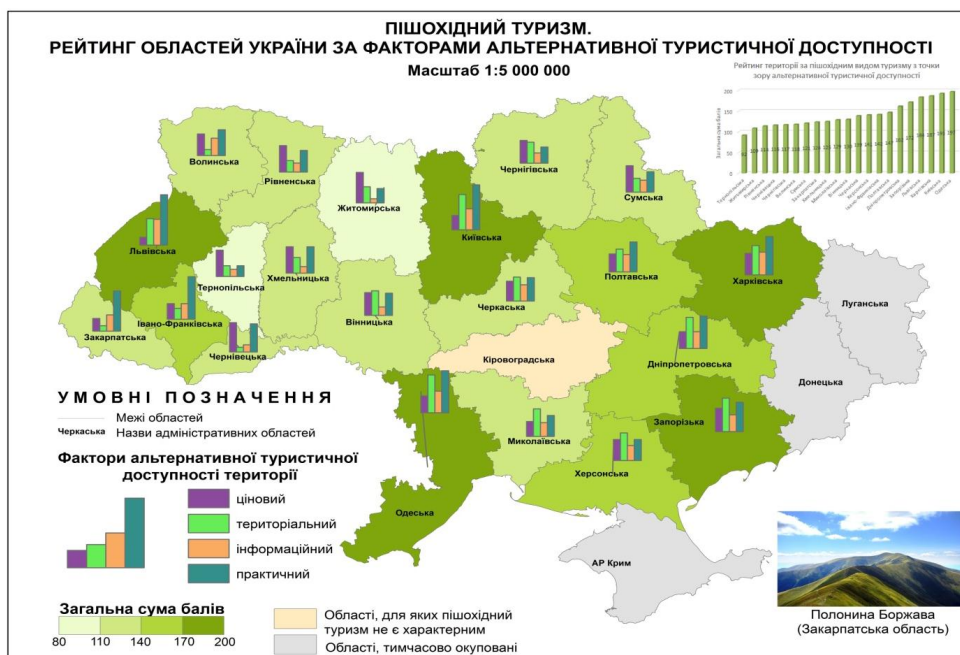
ПІШОХІДНИЙ ТУРИЗМ.
РЕЙТИНГ ОБЛАСТЕЙ УКРАЇНИ ЗА ФАКТОРАМИ АЛЬТЕРНАТИВНОЇ ТУРИСТИЧНОЇ ДОСТУПНОСТІ
Масштаб 1:5 000 000

Рейтинг територій за пішохідним видом туризму з точки зору альтернативної туристичної доступності

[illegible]

Волинська
Рівненська
Житомирська
Чернігівська
Сумська
Київська
Львівська
Тернопільська
Хмельницька
Полтавська
Харківська
Луганська
Закарпатська
Івано-Франківська
Черкаська
Вінницька
Чернівецька
Кіровоградська
Дніпропетровська
Донецька
Миколаївська
Запорізька
Херсонська
Одеська
АР Крим

УМОВНІ ПОЗНАЧЕННЯ
Межі областей
Черкаська Назви адміністративних областей

Фактори альтернативної туристичної доступності території
ціновий
територіальний
інформаційний
практичний

Загальна сума балів
80 110 140 170 200

Області, для яких пішохідний туризм не є характерним
Області, тимчасово окуповані

Полонина Боржава
(Закарпатська область)